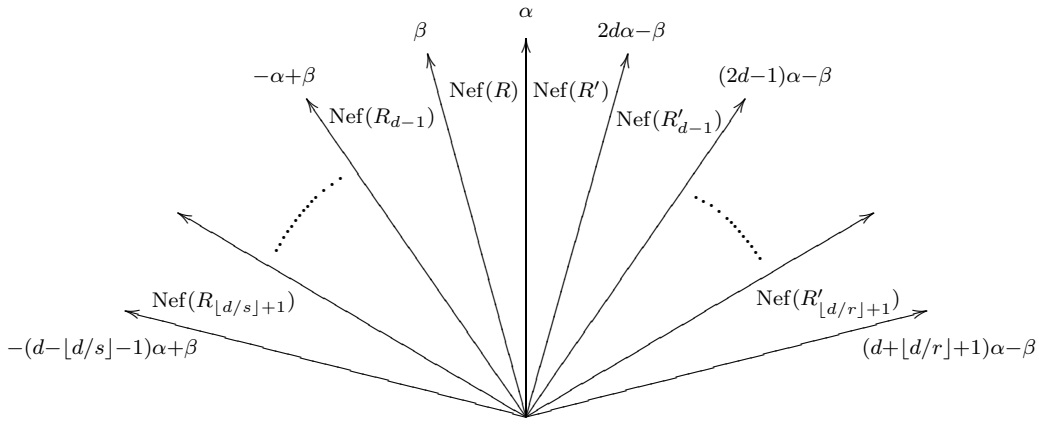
$\alpha$

$\beta$

$2d\alpha-\beta$

$-\alpha+\beta$

$(2d-1)\alpha-\beta$

$\mathrm{Nef}(R)$

$\mathrm{Nef}(R')$

$\mathrm{Nef}(R_{d-1})$

$\mathrm{Nef}(R'_{d-1})$

$\mathrm{Nef}(R_{\lfloor d/s\rfloor+1})$

$\mathrm{Nef}(R'_{\lfloor d/r\rfloor+1})$

$-(d-\lfloor d/s\rfloor-1)\alpha+\beta$

$(d+\lfloor d/r\rfloor+1)\alpha-\beta$